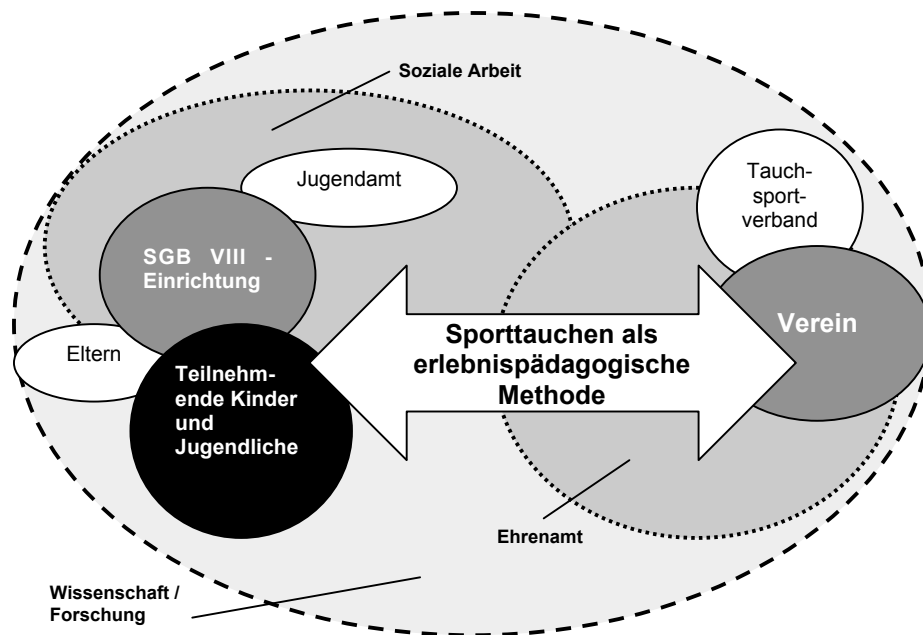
Soziale Arbeit

Jugendamt

Tauchsportverband

SGB VIII - Einrichtung

Sporttauchen als erlebnispädagogische Methode

Verein

Eltern

Teilnehmende Kinder und Jugendliche

Ehrenamt

Wissenschaft / Forschung